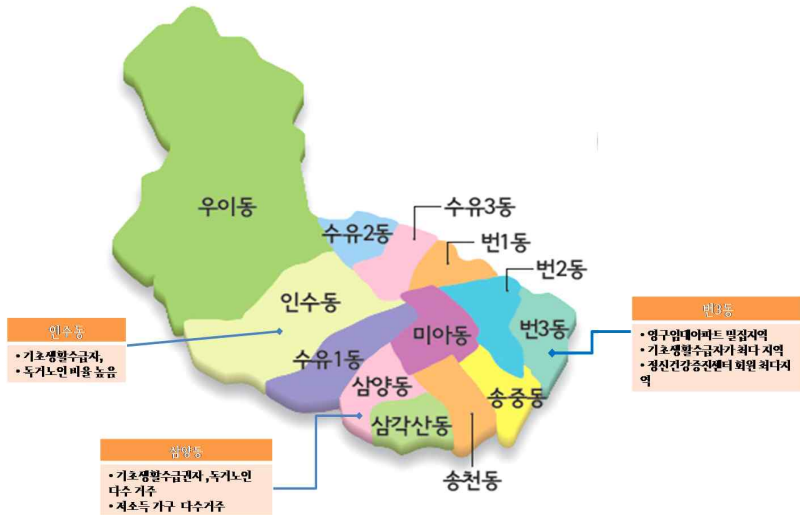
우이동

수유2동

수유3동

번1동

번2동

인수동

미아동

번3동

수유1동

삼양동

송중동

삼각산동

송천동

인수동

• 기초생활수급자,
• 독거노인 비율 높음

번3동

• 영구임대아파트 밀집지역
• 기초생활수급자가 최다 지역
• 정신건강증진센터 회원 최다지역

삼양동

• 기초생활수급권자, 독거노인 다수 거주
• 저소득 가구 다수거주